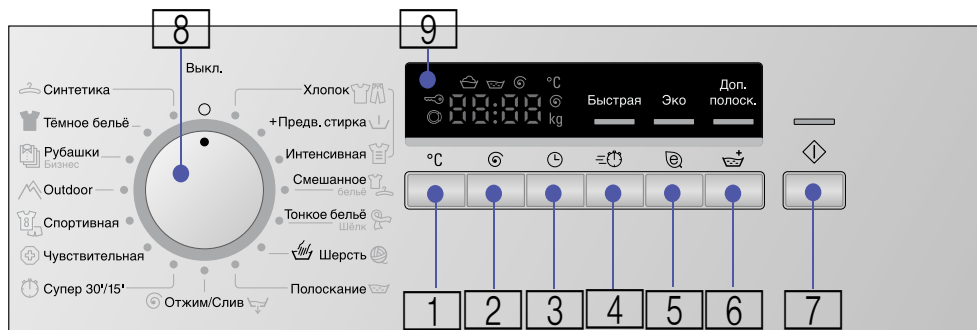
8

9

Выкл.

Синтетика

Тёмное бельё

Рубашки
Бизнес

Outdoor

Спортивная

Чувствительная

Супер 30'/15'

Отжим/Слив

Полоскание

Шерсть

Тонкое бельё
Шёлк

Смешанное
бельё

Интенсивная

+Предв. стирка

Хлопок

°C

kg

Быстрая

Эко

Доп.
полоск.

°C

1

2

3

4

5

6

7